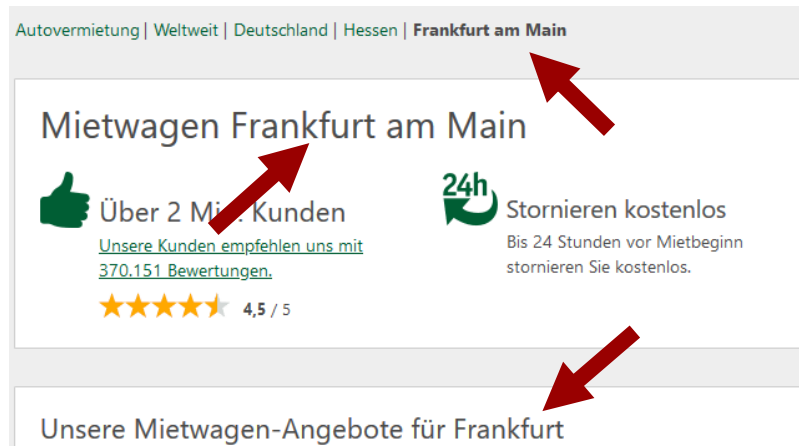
Autovermietung | Weltweit | Deutschland | Hessen | **Frankfurt am Main**

# Mietwagen Frankfurt am Main

Über 2 Mi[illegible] Kunden
Unsere Kunden empfehlen uns mit 370.151 Bewertungen.
4,5 / 5

24h
Stornieren kostenlos
Bis 24 Stunden vor Mietbeginn stornieren Sie kostenlos.

Unsere Mietwagen-Angebote für Frankfurt